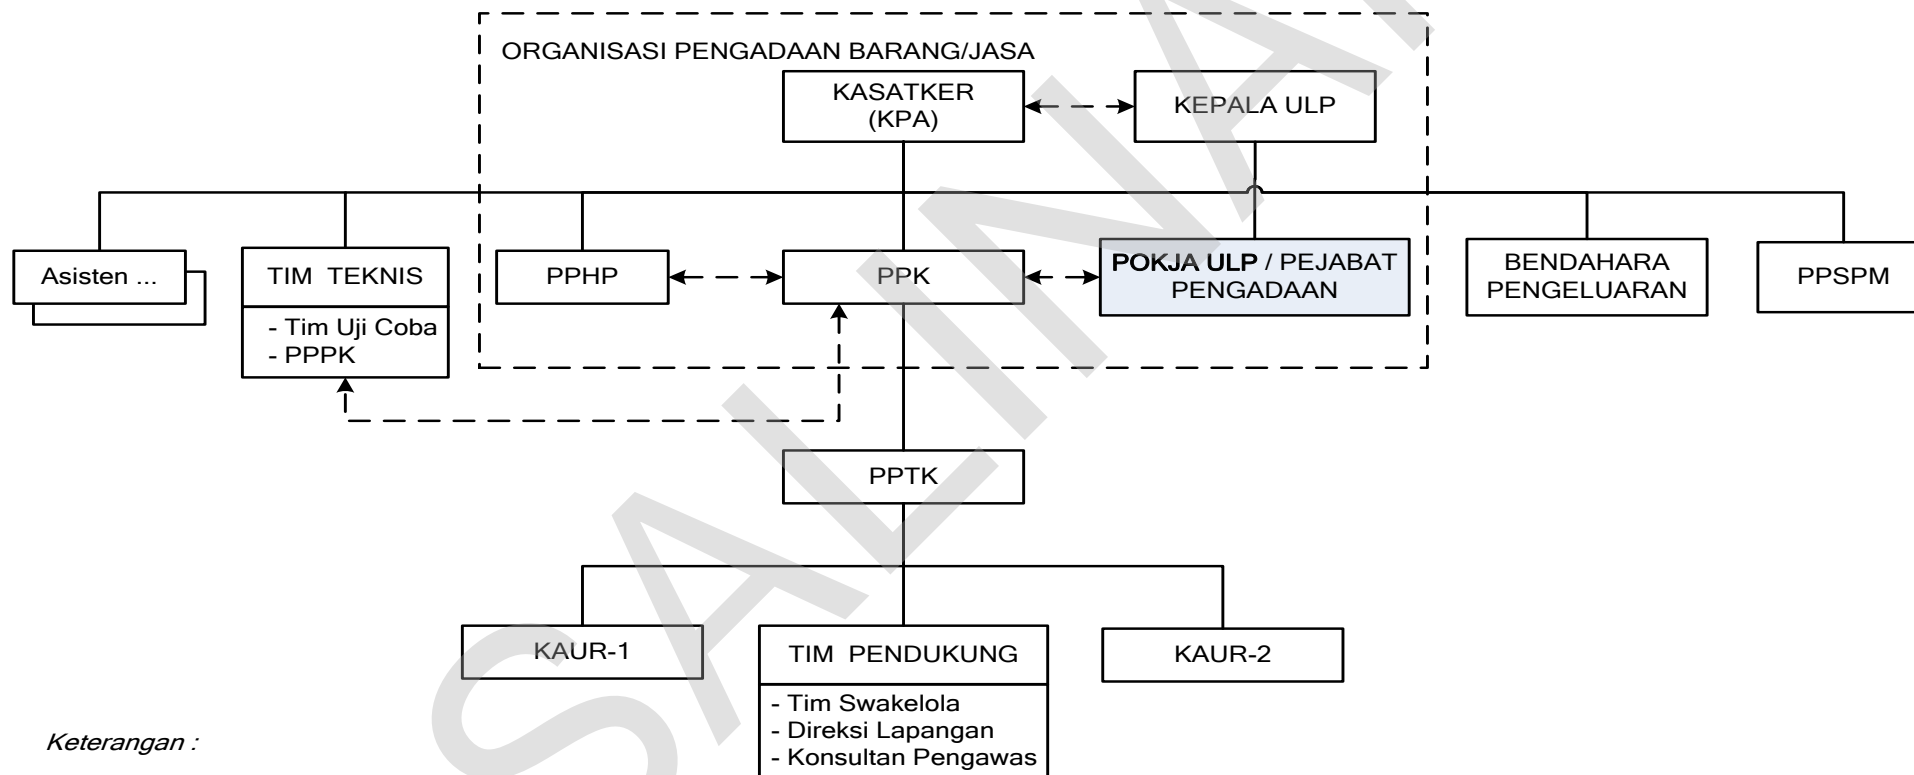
ORGANISASI PENGADAAN BARANG/JASA

KASATKER (KPA)

KEPALA ULP

Asisten ...

TIM TEKNIS

- Tim Uji Coba
- PPPK

PPHP

PPK

POKJA ULP / PEJABAT PENGADAAN

BENDAHARA PENGELUARAN

PPSPM

PPTK

KAUR-1

TIM PENDUKUNG

- Tim Swakelola
- Direksi Lapangan
- Konsultan Pengawas

KAUR-2

Keterangan :

SALINAN